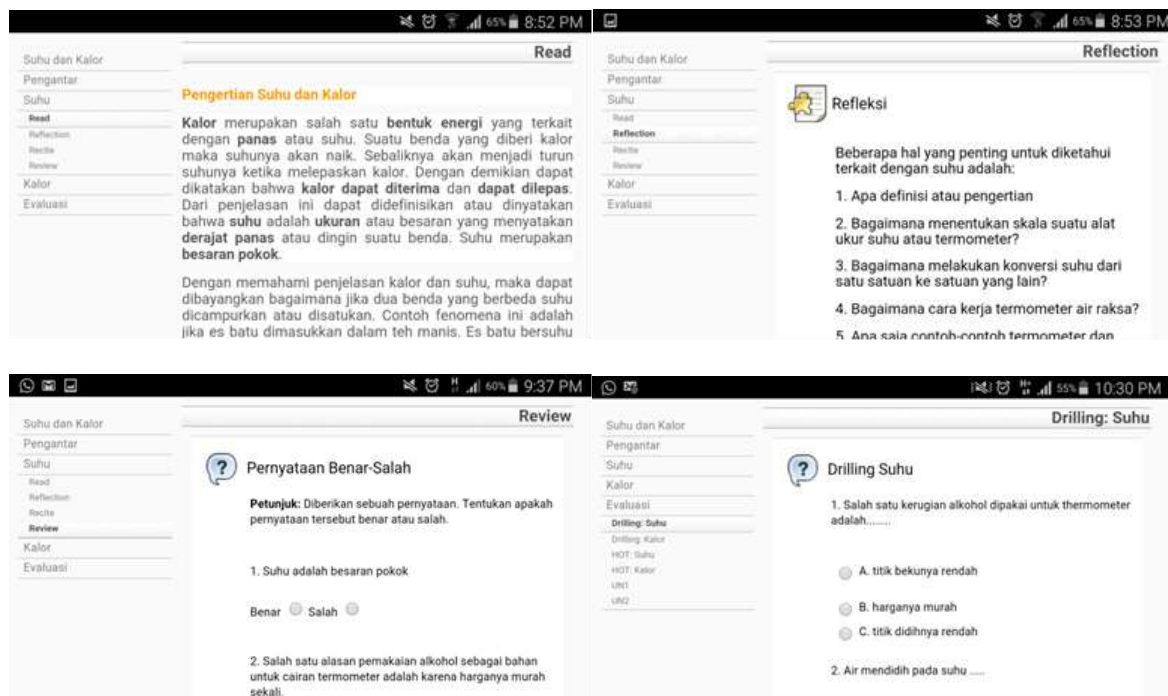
65% 8:52 PM

Suhu dan Kalor
Pengantar
Suhu
Read
Reflection
Recite
Review
Kalor
Evaluasi

Read

Pengertian Suhu dan Kalor

Kalor merupakan salah satu bentuk energi yang terkait dengan panas atau suhu. Suatu benda yang diberi kalor maka suhunya akan naik. Sebaliknya akan menjadi turun suhunya ketika melepaskan kalor. Dengan demikian dapat dikatakan bahwa kalor dapat diterima dan dapat dilepas. Dari penjelasan ini dapat didefinisikan atau dinyatakan bahwa suhu adalah ukuran atau besaran yang menyatakan derajat panas atau dingin suatu benda. Suhu merupakan besaran pokok.

Dengan memahami penjelasan kalor dan suhu, maka dapat dibayangkan bagaimana jika dua benda yang berbeda suhu dicampurkan atau disatukan. Contoh fenomena ini adalah jika es batu dimasukkan dalam teh manis. Es batu bersuhu

65% 8:53 PM

Suhu dan Kalor
Pengantar
Suhu
Read
Reflection
Recite
Review
Kalor
Evaluasi

Reflection

Refleksi

Beberapa hal yang penting untuk diketahui terkait dengan suhu adalah:

1. Apa definisi atau pengertian

2. Bagaimana menentukan skala suatu alat ukur suhu atau termometer?

3. Bagaimana melakukan konversi suhu dari satu satuan ke satuan yang lain?

4. Bagaimana cara kerja termometer air raksa?

5. Apa saja contoh-contoh termometer dan

60% 9:37 PM

Suhu dan Kalor
Pengantar
Suhu
Read
Reflection
Recite
Review
Kalor
Evaluasi

Review

Pernyataan Benar-Salah

Petunjuk: Diberikan sebuah pernyataan. Tentukan apakah pernyataan tersebut benar atau salah.

1. Suhu adalah besaran pokok

Benar Salah

2. Salah satu alasan pemakaian alkohol sebagai bahan untuk cairan termometer adalah karena harganya murah sekali.

55% 10:30 PM

Suhu dan Kalor
Pengantar
Suhu
Kalor
Evaluasi
Drilling: Suhu
Drilling: Kalor
HOT: Suhu
HOT: Kalor
UN1
UN2

Drilling: Suhu

Drilling Suhu

1. Salah satu kerugian alkohol dipakai untuk thermometer adalah........

A. titik bekunya rendah

B. harganya murah

C. titik didihnya rendah

2. Air mendidih pada suhu .....